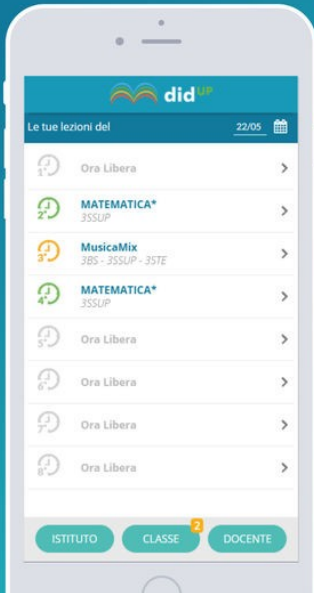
didUP

Le tue lezioni del 22/05

1ª Ora Libera

2ª MATEMATICA*
3SSUP

3ª MusicaMix
3BS - 3SSUP - 3STE

4ª MATEMATICA*
3SSUP

5ª Ora Libera

6ª Ora Libera

7ª Ora Libera

8ª Ora Libera

ISTITUTO CLASSE 2 DOCENTE